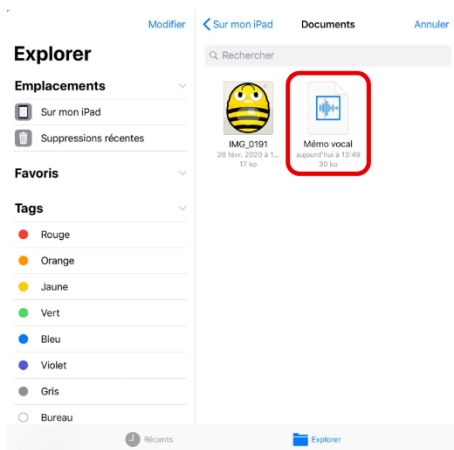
Modifier

Explorer

Emplacements

Sur mon iPad

Suppressions récentes

Favoris

Tags

Rouge

Orange

Jaune

Vert

Bleu

Violet

Gris

Bureau

Sur mon iPad

Documents

Annuler

Rechercher

IMG_0191
26 févr. 2020 à 1...
17 ko

Mémo vocal
aujourd'hui à 13:49
30 ko

Récents

Explorer